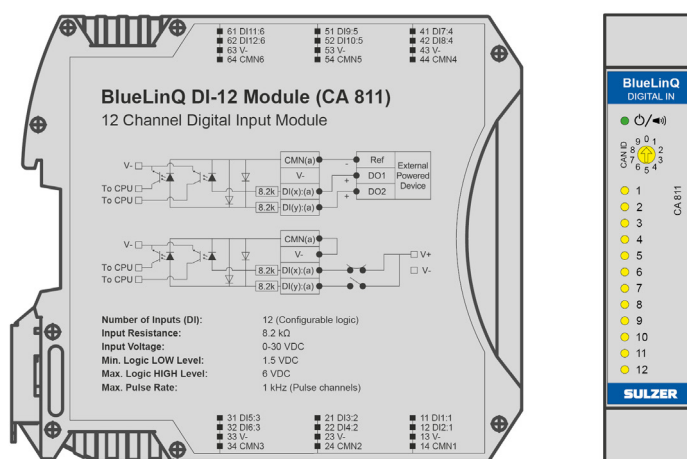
61 DI11:6
62 DI12:6
63 V-
64 CMN6

51 DI9:5
52 DI10:5
53 V-
54 CMN5

41 DI7:4
42 DI8:4
43 V-
44 CMN4

BlueLinQ DI-12 Module (CA 811)
12 Channel Digital Input Module

V-
To CPU
To CPU
CMN(a)
V-
8.2k DI(x):(a)
8.2k DI(y):(a)
-
+
+
Ref
DO1
DO2
External Powered Device

V-
To CPU
To CPU
CMN(a)
V-
8.2k DI(x):(a)
8.2k DI(y):(a)
V+
V-

| | |
|---|---|
| Number of Inputs (DI): | 12 (Configurable logic) |
| Input Resistance: | 8.2 kΩ |
| Input Voltage: | 0-30 VDC |
| Min. Logic LOW Level: | 1.5 VDC |
| Max. Logic HIGH Level: | 6 VDC |
| Max. Pulse Rate: | 1 kHz (Pulse channels) |

31 DI5:3
32 DI6:3
33 V-
34 CMN3

21 DI3:2
22 DI4:2
23 V-
24 CMN2

11 DI1:1
12 DI2:1
13 V-
14 CMN1

BlueLinQ
DIGITAL IN
CAN ID
9 0 1
8 2
7 3
6 5 4
CA 811
1
2
3
4
5
6
7
8
9
10
11
12
SULZER